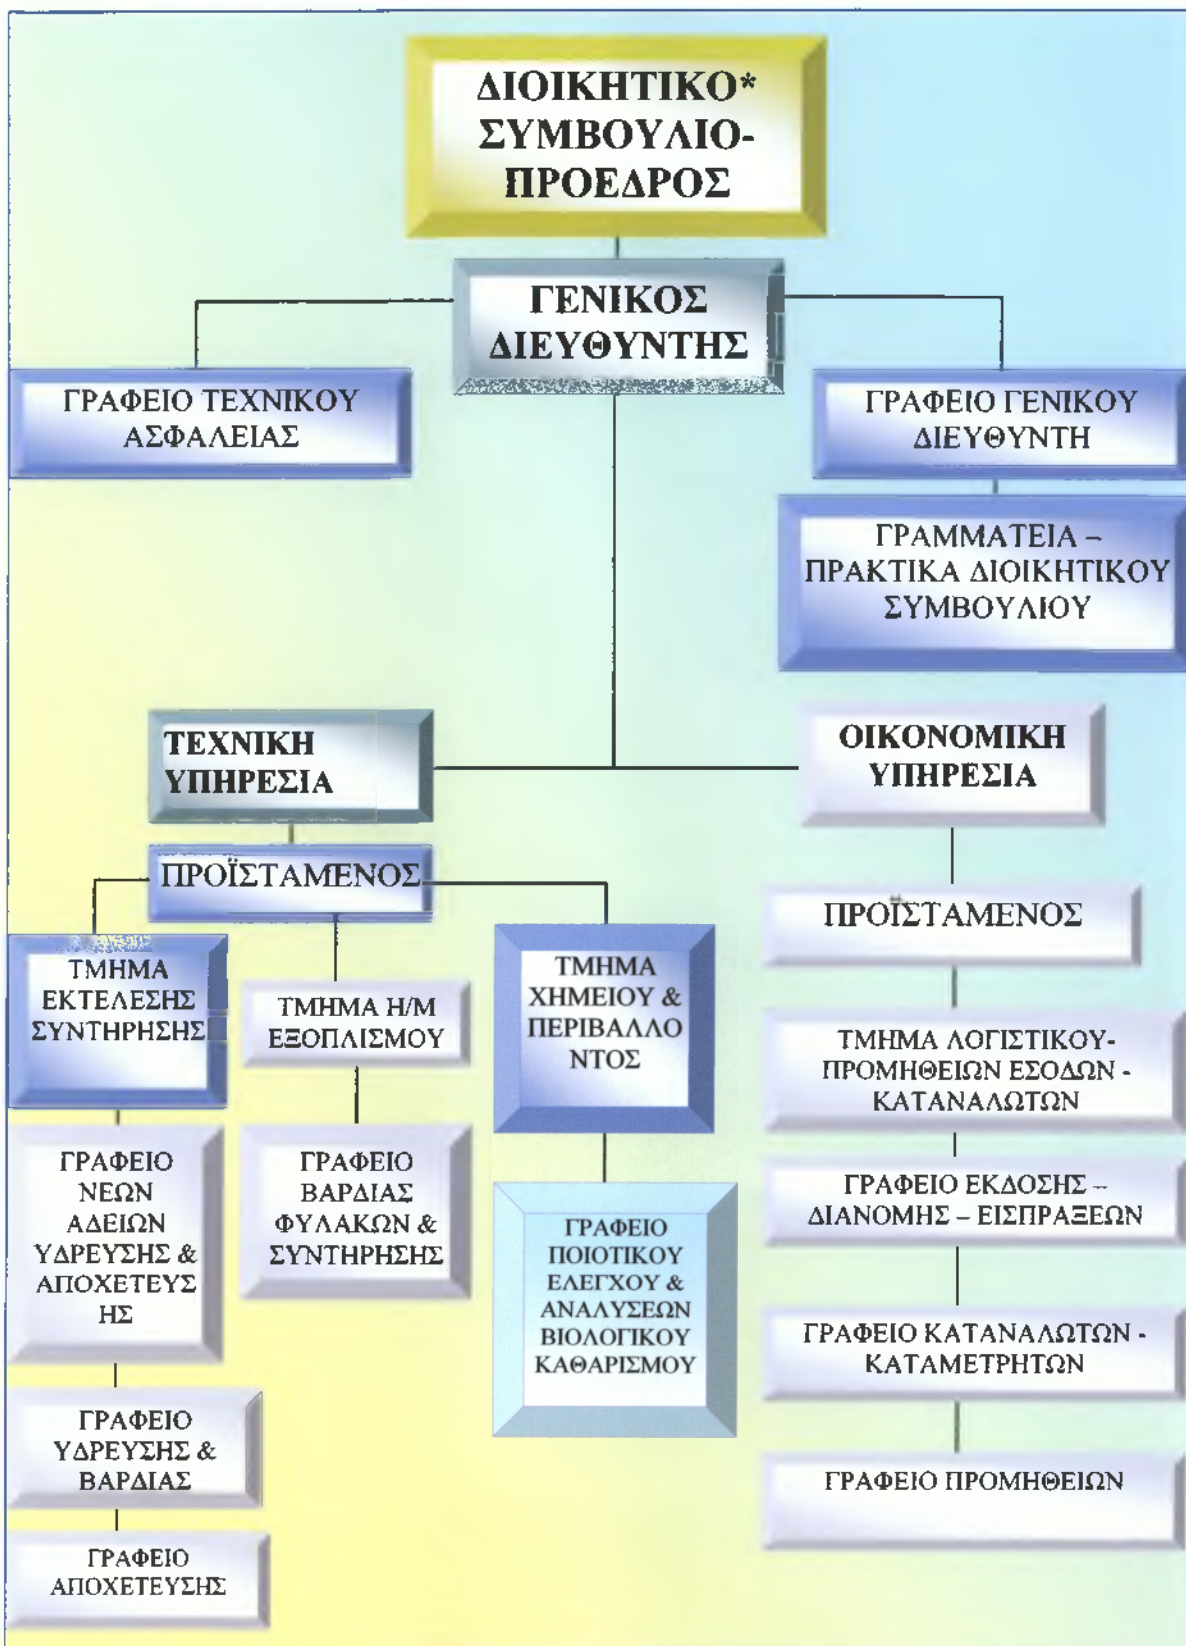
ΔΙΟΙΚΗΤΙΚΟ* ΣΥΜΒΟΥΛΙΟ-ΠΡΟΕΔΡΟΣ

ΓΕΝΙΚΟΣ ΔΙΕΥΘΥΝΤΗΣ

ΓΡΑΦΕΙΟ ΤΕΧΝΙΚΟΥ ΑΣΦΑΛΕΙΑΣ

ΓΡΑΦΕΙΟ ΓΕΝΙΚΟΥ ΔΙΕΥΘΥΝΤΗ

ΓΡΑΜΜΑΤΕΙΑ – ΠΡΑΚΤΙΚΑ ΔΙΟΙΚΗΤΙΚΟΥ ΣΥΜΒΟΥΛΙΟΥ

ΤΕΧΝΙΚΗ ΥΠΗΡΕΣΙΑ

ΟΙΚΟΝΟΜΙΚΗ ΥΠΗΡΕΣΙΑ

ΠΡΟΪΣΤΑΜΕΝΟΣ

ΤΜΗΜΑ ΕΚΤΕΛΕΣΗΣ ΣΥΝΤΗΡΗΣΗΣ

ΤΜΗΜΑ Η/Μ ΕΞΟΠΛΙΣΜΟΥ

ΤΜΗΜΑ ΧΗΜΕΙΟΥ & ΠΕΡΙΒΑΛΛΟ ΝΤΟΣ

ΓΡΑΦΕΙΟ ΝΕΩΝ ΑΔΕΙΩΝ ΥΔΡΕΥΣΗΣ & ΑΠΟΧΕΤΕΥΣ ΗΣ

ΓΡΑΦΕΙΟ ΒΑΡΔΙΑΣ ΦΥΛΑΚΩΝ & ΣΥΝΤΗΡΗΣΗΣ

ΓΡΑΦΕΙΟ ΠΟΙΟΤΙΚΟΥ ΕΛΕΓΧΟΥ & ΑΝΑΛΥΣΕΩΝ ΒΙΟΛΟΓΙΚΟΥ ΚΑΘΑΡΙΣΜΟΥ

ΓΡΑΦΕΙΟ ΥΔΡΕΥΣΗΣ & ΒΑΡΔΙΑΣ

ΓΡΑΦΕΙΟ ΑΠΟΧΕΤΕΥΣΗΣ

ΠΡΟΪΣΤΑΜΕΝΟΣ

ΤΜΗΜΑ ΛΟΓΙΣΤΙΚΟΥ-ΠΡΟΜΗΘΕΙΩΝ ΕΣΟΔΩΝ - ΚΑΤΑΝΑΛΩΤΩΝ

ΓΡΑΦΕΙΟ ΕΚΔΟΣΗΣ – ΔΙΑΝΟΜΗΣ – ΕΙΣΠΡΑΞΕΩΝ

ΓΡΑΦΕΙΟ ΚΑΤΑΝΑΛΩΤΩΝ - ΚΑΤΑΜΕΤΡΗΤΩΝ

ΓΡΑΦΕΙΟ ΠΡΟΜΗΘΕΙΩΝ